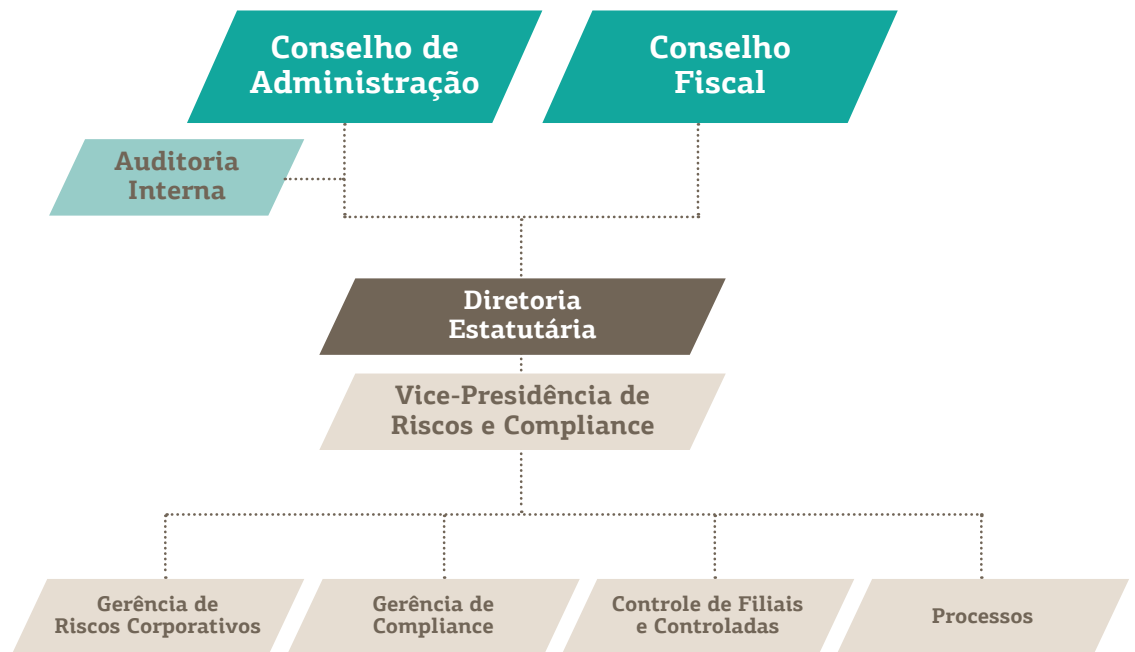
Conselho de Administração

Conselho Fiscal

Auditoria Interna

Diretoria Estatutária

Vice-Presidência de Riscos e Compliance

Gerência de Riscos Corporativos

Gerência de Compliance

Controle de Filiais e Controladas

Processos